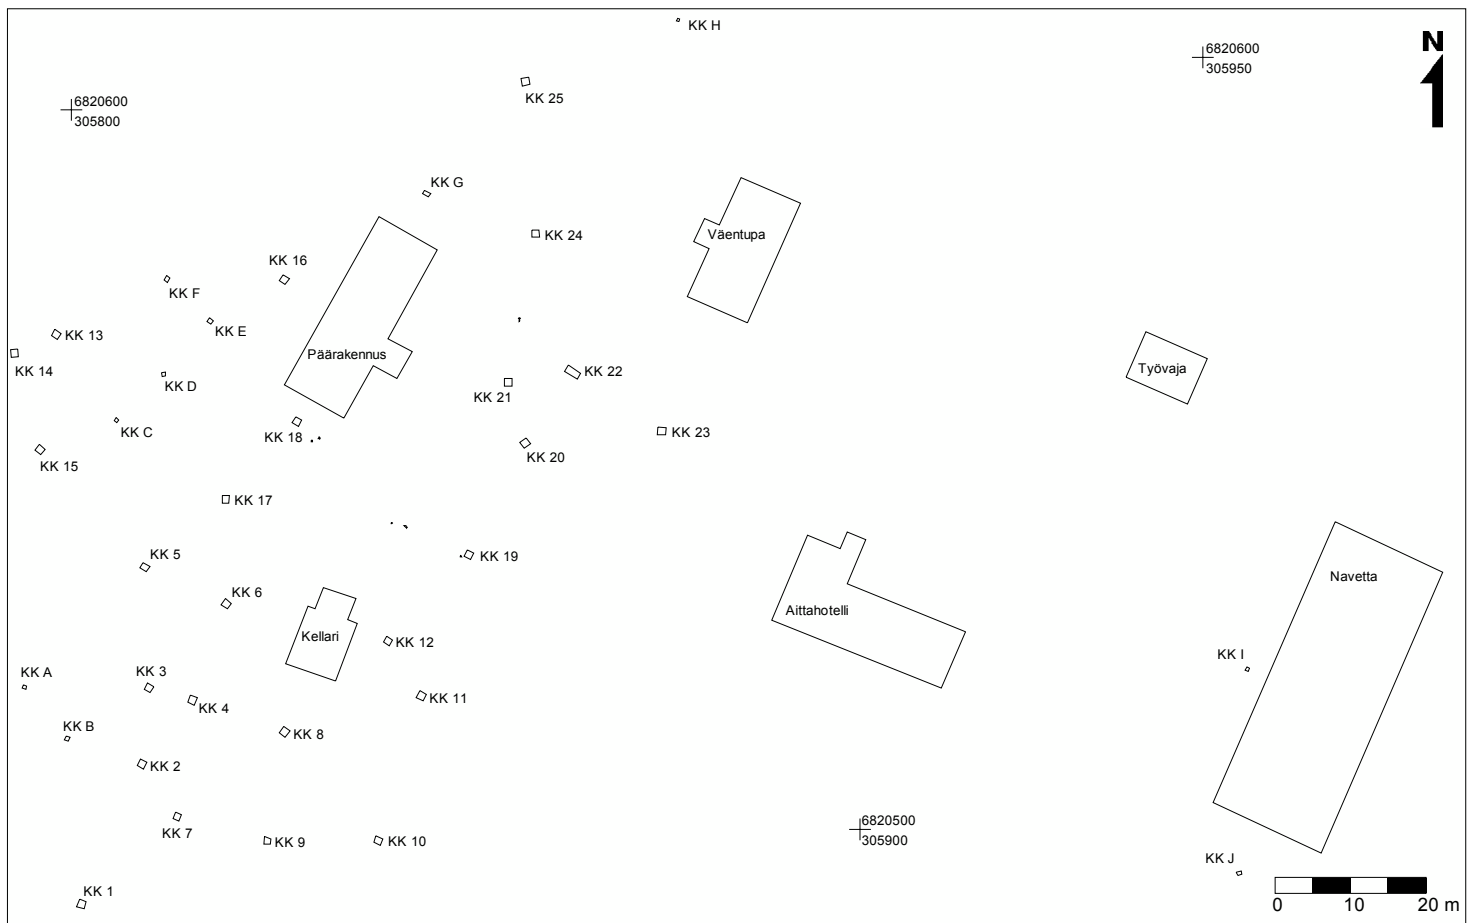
KK H

6820600
305950

N

KK 25

6820600
305800

KK G

KK 24

Väentupa

KK 16

KK F

KK E

KK 13

KK 14

Päärakennus

KK 22

KK 21

Työvaja

KK D

KK C

KK 18

KK 20

KK 23

KK 15

KK 17

KK 5

KK 19

KK 6

Navetta

Aittahotelli

Kellari

KK 12

KK A

KK 3

KK I

KK 4

KK 11

KK B

KK 8

KK 2

KK 7

6820500
305900

KK 9

KK 10

KK J

KK 1

0 10 20 m